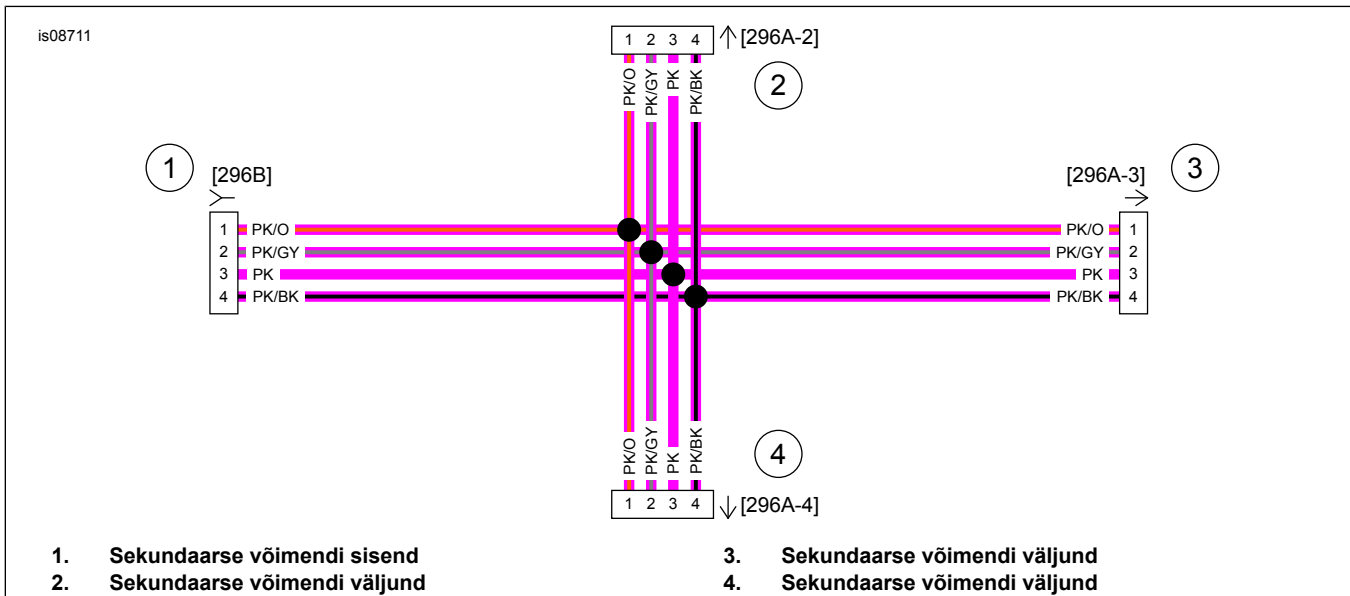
is08711

1 2 3 4 [296A-2]

PK/O PK/GY PK PK/BK

2

1

[296B]

1 PK/O
2 PK/GY
3 PK
4 PK/BK

3

[296A-3]

PK/O 1
PK/GY 2
PK 3
PK/BK 4

PK/O PK/GY PK PK/BK

4

1 2 3 4 [296A-4]

1. Sekundaarse võimendi sisend
2. Sekundaarse võimendi väljund
3. Sekundaarse võimendi väljund
4. Sekundaarse võimendi väljund